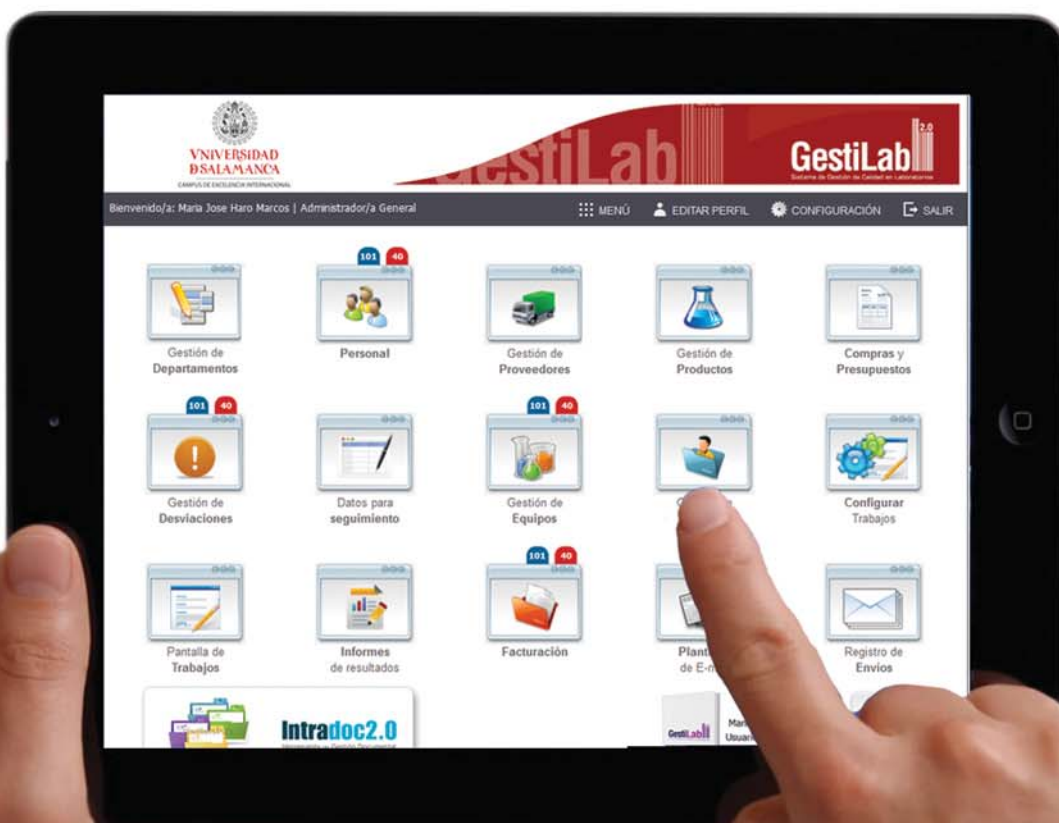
VNIVERSIDAD
DSALAMANCA
CAMPUS DE EXCELENCIA INTERNACIONAL

GestiLab

GestiLab 2.0
Sistema de Gestión de Calidad en Laboratorios

Bienvenido/a: Maria Jose Haro Marcos | Administrador/a General

MENÚ EDITAR PERFIL CONFIGURACIÓN SALIR

Gestión de Departamentos

101 40
Personal

Gestión de Proveedores

Gestión de Productos

Compras y Presupuestos

101 40
Gestión de Desviaciones

Datos para seguimiento

101 40
Gestión de Equipos

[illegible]

Configurar Trabajos

Pantalla de Trabajos

Informes de resultados

101 40
Facturación

Plant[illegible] de E-m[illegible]

Registro de Envíos

Intradoc2.0
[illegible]

GestiLab
Mar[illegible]
Usuar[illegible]